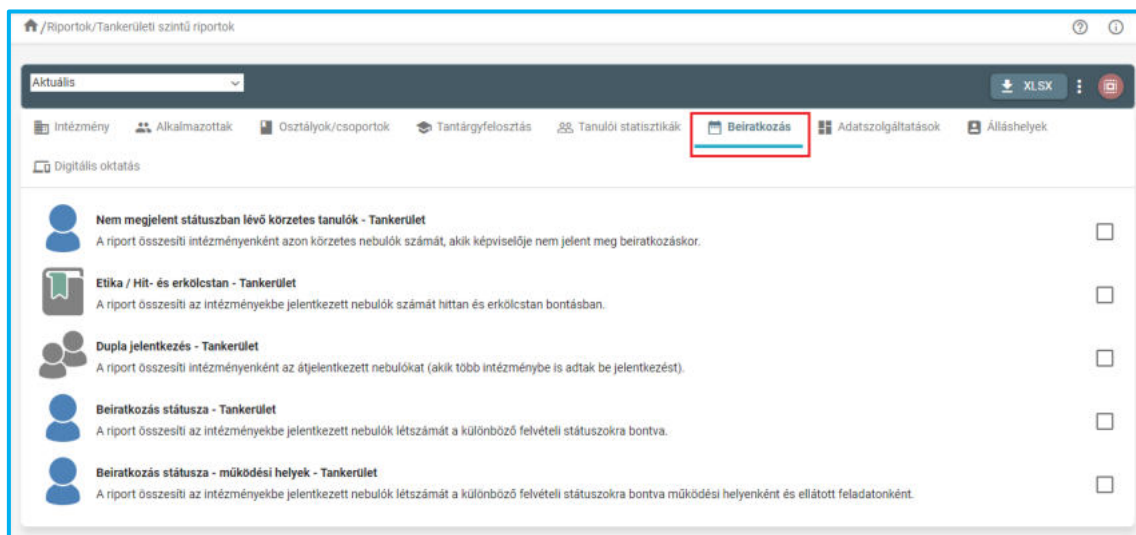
/Riportok/Tankerületi szintű riportok

Aktuális

XLSX

Intézmény | Alkalmazottak | Osztályok/csoportok | Tantárgyfelosztás | Tanulói statisztikák | Beiratkozás | Adatszolgáltatások | Álláshelyek | Digitális oktatás

Nem megjelent státuszban lévő körzetes tanulók - Tankerület
A riport összesíti intézményenként azon körzetes nebulók számát, akik képviselője nem jelent meg beiratkozáskor.

Etika / Hit- és erkölcstan - Tankerület
A riport összesíti az intézményekbe jelentkezett nebulók számát hittan és erkölcstan bontásban.

Dupla jelentkezés - Tankerület
A riport összesíti intézményenként az átjelentkezett nebulókat (akik több intézménybe is adtak be jelentkezést).

Beiratkozás státusza - Tankerület
A riport összesíti az intézményekbe jelentkezett nebulók létszámát a különböző felvételi státuszokra bontva.

Beiratkozás státusza - működési helyek - Tankerület
A riport összesíti az intézményekbe jelentkezett nebulók létszámát a különböző felvételi státuszokra bontva működési helyenként és ellátott feladatonként.